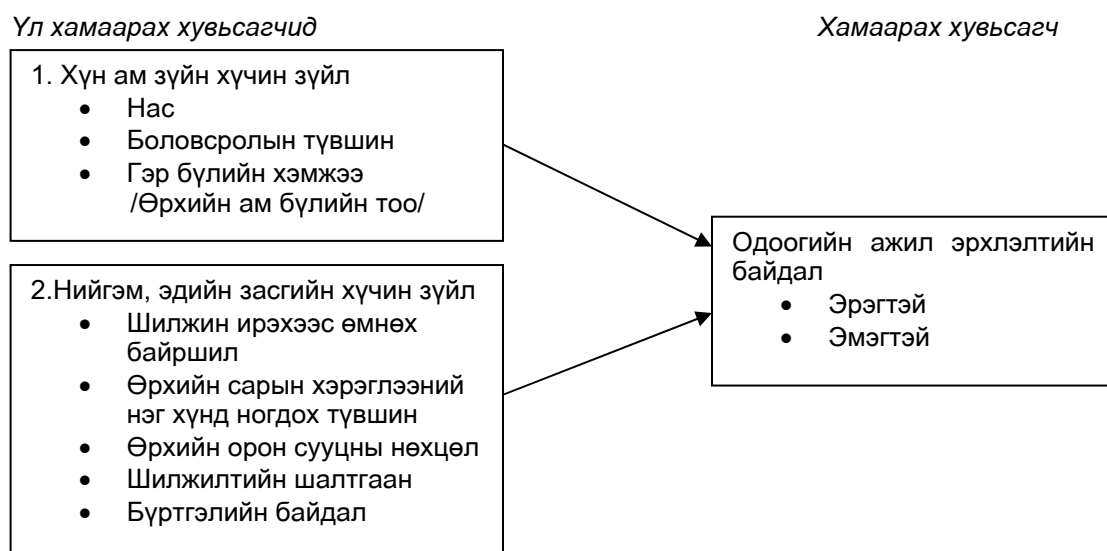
Үл хамаарах хувьсагчид

Хамаарах хувьсагч

1. Хүн ам зүйн хүчин зүйл
- Нас
- Боловсролын түвшин
- Гэр бүлийн хэмжээ /Өрхийн ам бүлийн тоо/

2.Нийгэм, эдийн засгийн хүчин зүйл
- Шилжин ирэхээс өмнөх байршил
- Өрхийн сарын хэрэглээний нэг хүнд ногдох түвшин
- Өрхийн орон сууцны нөхцөл
- Шилжилтийн шалтгаан
- Бүртгэлийн байдал

Одоогийн ажил эрхлэлтийн байдал
- Эрэгтэй
- Эмэгтэй